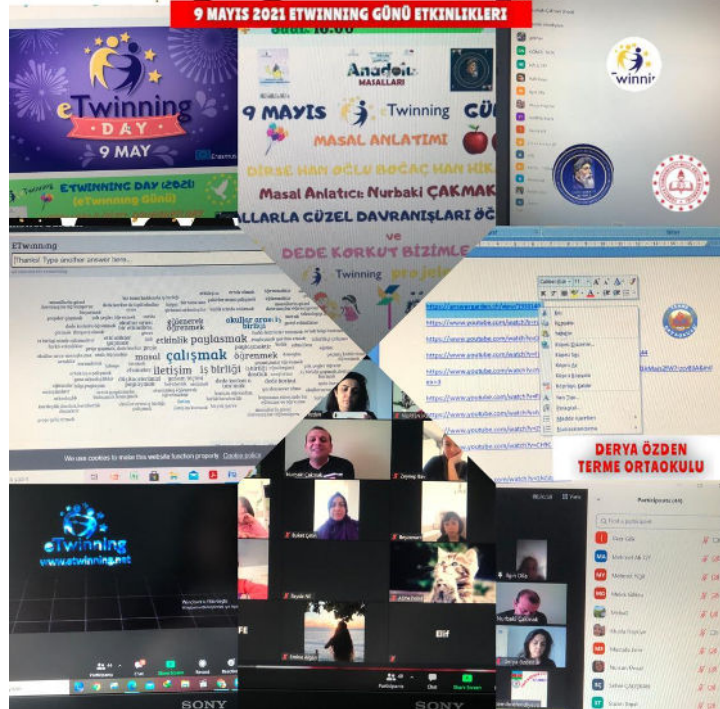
9 MAYIS 2021 ETWINNING GÜNÜ ETKİNLİKLERİ

eTwinning DAY 9 MAY

ETWINNING DAY (2021) (eTwinning Günü)

Anadolu MASALLARI

9 MAYIS Twinning GÜ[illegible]

MASAL ANLATIMI

DİRSE HAN OĞLU BOĞAÇ HAN Hİ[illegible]

Masal Anlatıcı: Nurbaki ÇAKMAK

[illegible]ALLARLA GÜZEL DAVRANIŞLARI ÖĞ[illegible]

ve

DEDE KORKUT BİZİMLE

Twinning proje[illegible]

eTwinning

Thanks! Type another answer here...

güzel

öğrenmek

çalışmak

öğrenmek

masal

etkinlik paylaşmak

iletişim

iş birliği

okullar arası birlik

We use cookies to make this website function properly. Cookie policy

eTwinning

www.etwinning.net

Nurbaki Çakmak

Zeynep

Participants

Chat

Share Screen

Elif

Derya Özden

DERYA ÖZDEN TERME ORTAOKULU

Participants

Find a participant

SONY

SONY